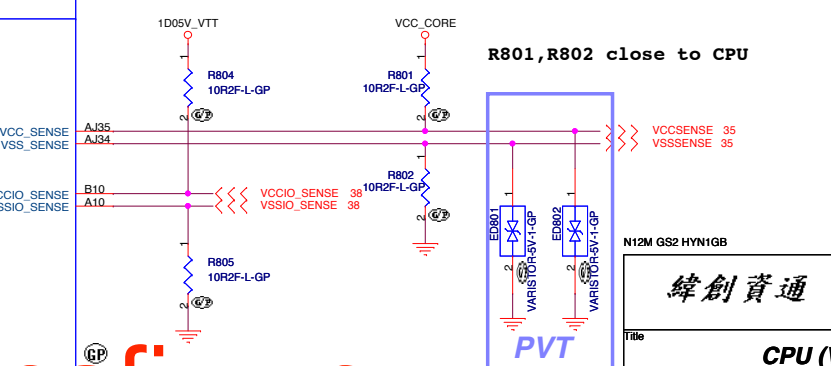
1D05V_VTT

VCC_CORE

R801,R802 close to CPU

1
R804
10R2F-L-GP
2 GP

1
R801
10R2F-L-GP
2 GP

VCC_SENSE AJ35
VSS_SENSE AJ34

VCCSENSE 35
VSSSENSE 35

1
R802
10R2F-L-GP
2 GP

CCIO_SENSE B10
SSIO_SENSE A10

VCCIO_SENSE 38
VSSIO_SENSE 38

1
ED801
2 GP
VARISTOR-5V-1-GP

1
ED802
2 GP
VARISTOR-5V-1-GP

1
R805
10R2F-L-GP
2 GP

N12M GS2 HYN1GB

緯創資通

Title

CPU (V

GP

PVT